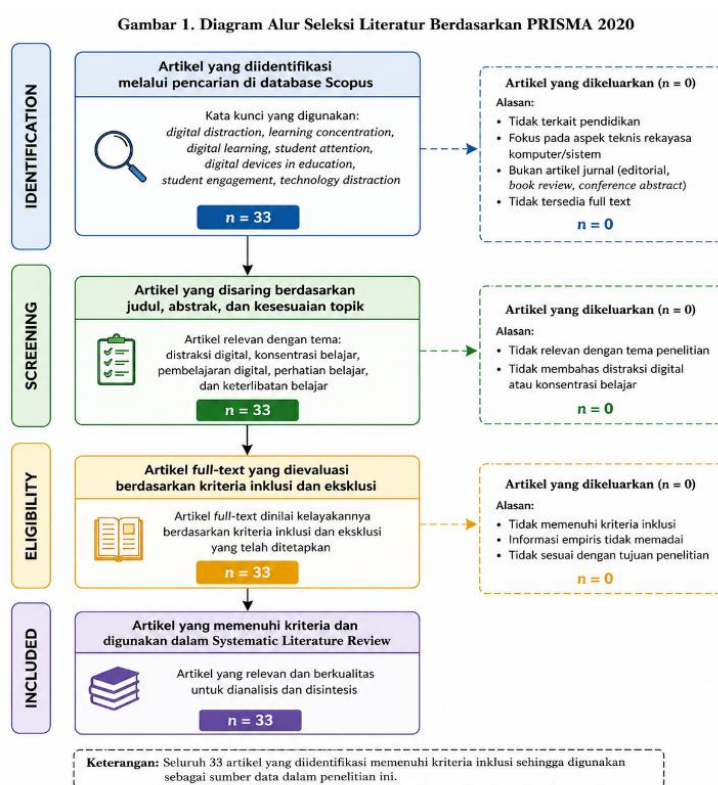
Gambar 1. Diagram Alur Seleksi Literatur Berdasarkan PRISMA 2020

IDENTIFICATION

Artikel yang diidentifikasi melalui pencarian di database Scopus

Kata kunci yang digunakan: *digital distraction, learning concentration, digital learning, student attention, digital devices in education, student engagement, technology distraction*

$n = 33$

Artikel yang dikeluarkan ($n = 0$)

Alasan:

- Tidak terkait pendidikan
- Fokus pada aspek teknis rekayasa komputer/sistem
- Bukan artikel jurnal (editorial, *book review*, *conference abstract*)
- Tidak tersedia full text

$n = 0$

SCREENING

Artikel yang disaring berdasarkan judul, abstrak, dan kesesuaian topik

Artikel relevan dengan tema: distraksi digital, konsentrasi belajar, pembelajaran digital, perhatian belajar, dan keterlibatan belajar

$n = 33$

Artikel yang dikeluarkan ($n = 0$)

Alasan:

- Tidak relevan dengan tema penelitian
- Tidak membahas distraksi digital atau konsentrasi belajar

$n = 0$

ELIGIBILITY

Artikel *full-text* yang dievaluasi berdasarkan kriteria inklusi dan eksklusi

Artikel *full-text* dinilai kelayakannya berdasarkan kriteria inklusi dan eksklusi yang telah ditetapkan

$n = 33$

Artikel yang dikeluarkan ($n = 0$)

Alasan:

- Tidak memenuhi kriteria inklusi
- Informasi empiris tidak memadai
- Tidak sesuai dengan tujuan penelitian

$n = 0$

INCLUDED

Artikel yang memenuhi kriteria dan digunakan dalam Systematic Literature Review

Artikel yang relevan dan berkualitas untuk dianalisis dan disintesis

$n = 33$

Keterangan: Seluruh 33 artikel yang diidentifikasi memenuhi kriteria inklusi sehingga digunakan sebagai sumber data dalam penelitian ini.